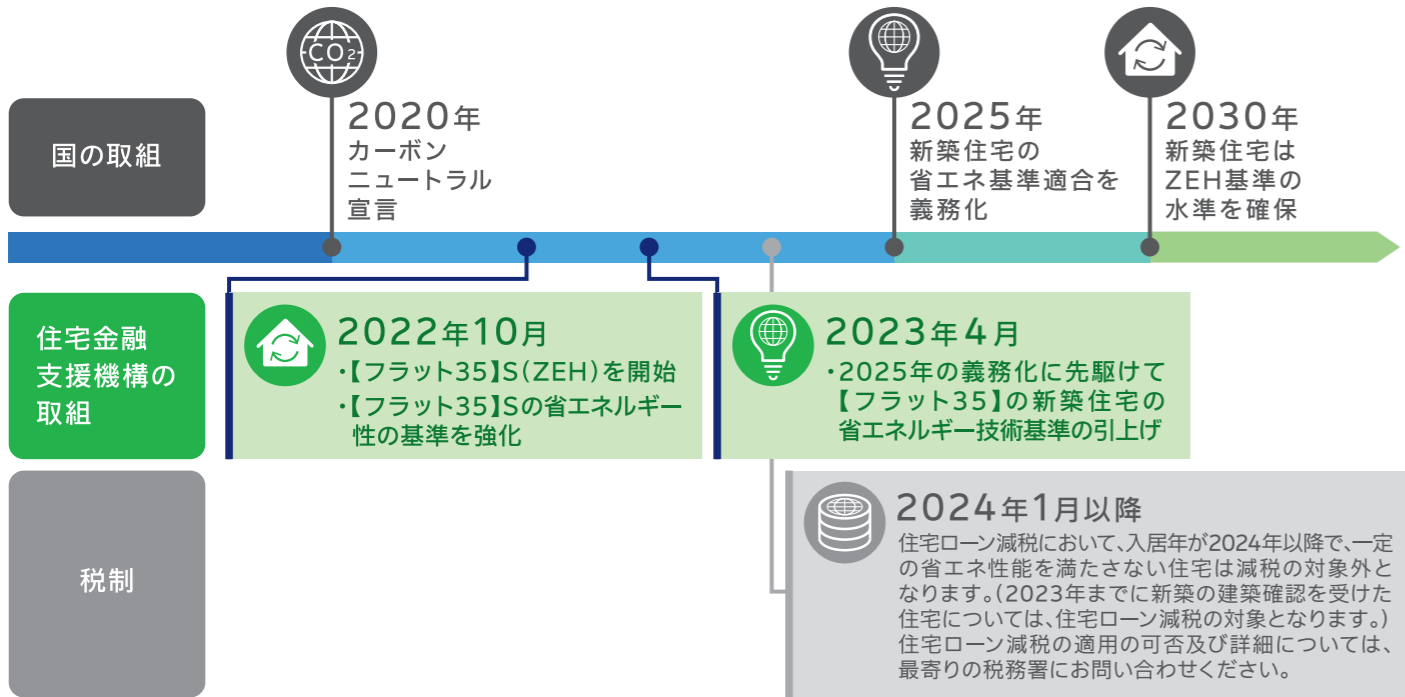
$CO_2$

国の取組

2020年
カーボン
ニュートラル
宣言

2025年
新築住宅の
省エネ基準適合を
義務化

2030年
新築住宅は
ZEH基準の
水準を確保

住宅金融
支援機構の
取組

2022年10月
・【フラット35】S(ZEH)を開始
・【フラット35】Sの省エネルギー性の基準を強化

2023年4月
・2025年の義務化に先駆けて【フラット35】の新築住宅の省エネルギー技術基準の引上げ

税制

2024年1月以降
住宅ローン減税において、入居年が2024年以降で、一定の省エネ性能を満たさない住宅は減税の対象外となります。(2023年までに新築の建築確認を受けた住宅については、住宅ローン減税の対象となります。)
住宅ローン減税の適用の可否及び詳細については、最寄りの税務署にお問い合わせください。